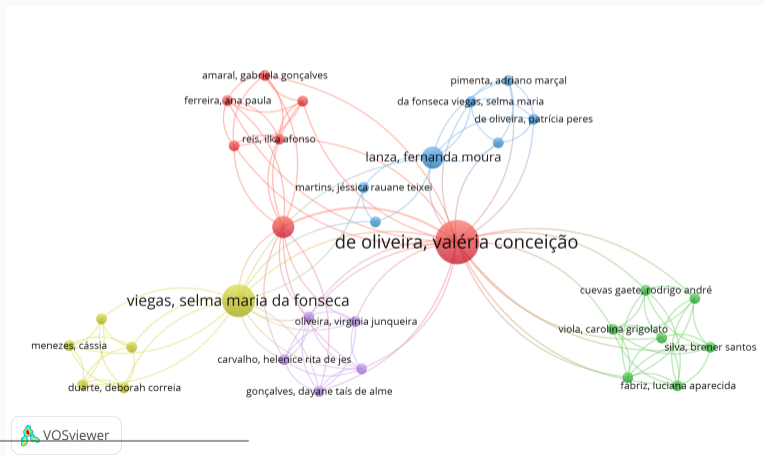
amaral, gabriela gonçalves
ferreira, ana paula
reis, ilka afonso
pimenta, adriano marçal
da fonseca viegas, selma maria
de oliveira, patrícia peres
lanza, fernanda moura
martins, jéssica rauane teixei
de oliveira, valéria conceição
viegas, selma maria da fonseca
oliveira, virginia junqueira
carvalho, helenice rita de jes
gonçalves, dayane taís de alme
menezes, cássia
duarte, deborah correia
cuevas gaete, rodrigo andré
viola, carolina grigolato
silva, brener santos
fabriz, luciana aparecida
VOSviewer